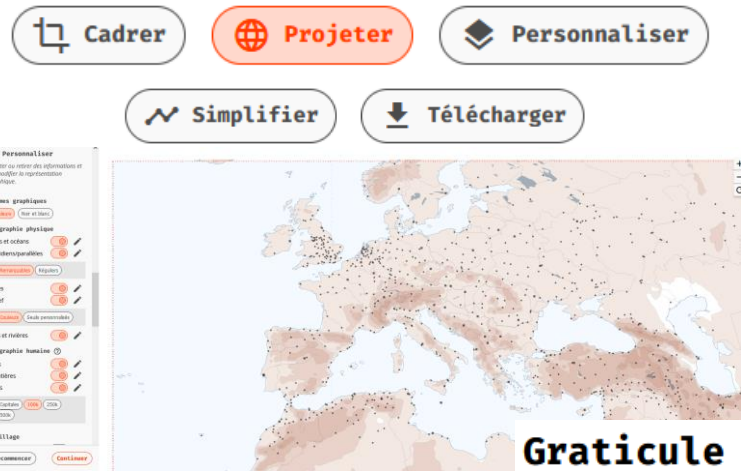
Cadrer

Projeter

Personnaliser

Simplifier

Télécharger

Personnaliser

ter ou retirer des informations et odifier la représentation hique.

mes graphiques

Noir et blanc

graphie physique

s et océans

idiens/parallèles

Réguliers

e

ef

Seuls personnalisés

et rivières

graphie humaine

s

tières

s

Capitales

100k

250k

500k

illage

commencer

Continuer

Graticule